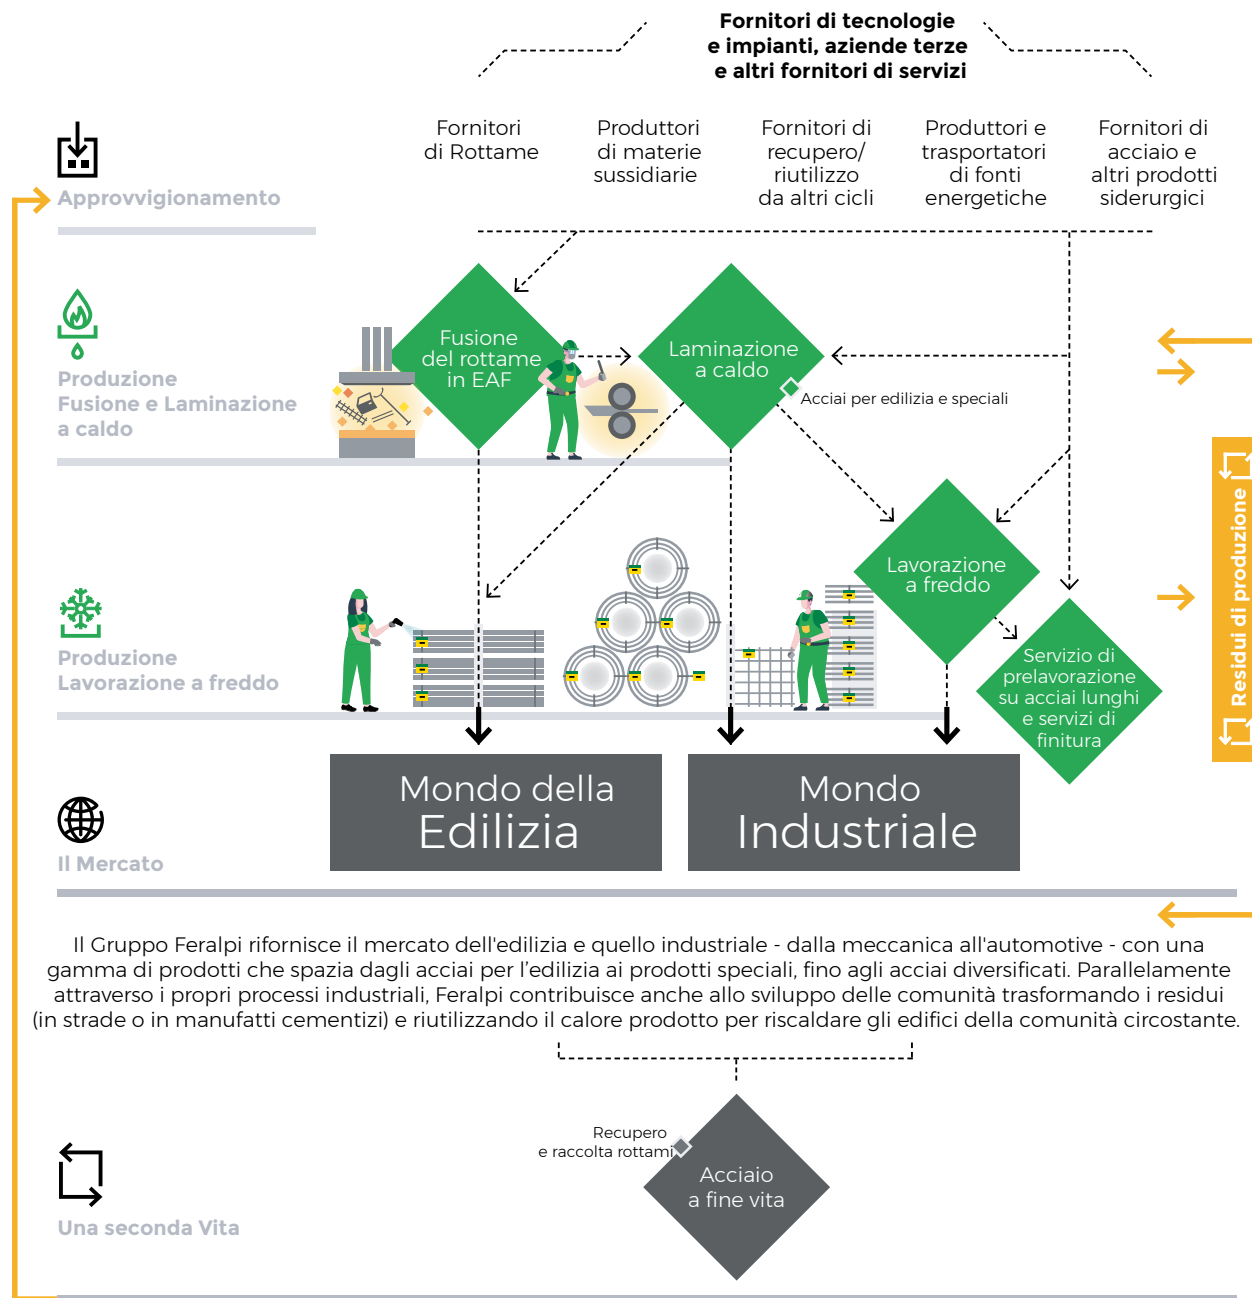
Fornitori di tecnologie e impianti, aziende terze e altri fornitori di servizi

Fornitori di Rottame

Produttori di materie sussidiarie

Fornitori di recupero/ riutilizzo da altri cicli

Produttori e trasportatori di fonti energetiche

Fornitori di acciaio e altri prodotti siderurgici

Approvvigionamento

Produzione Fusione e Laminazione a caldo

Fusione del rottame in EAF

Laminazione a caldo

Acciai per edilizia e speciali

Residui di produzione

Lavorazione a freddo

Produzione Lavorazione a freddo

Servizio di prelavorazione su acciai lunghi e servizi di finitura

Mondo della Edilizia

Mondo Industriale

Il Mercato

Il Gruppo Feralpi rifornisce il mercato dell'edilizia e quello industriale - dalla meccanica all'automotive - con una gamma di prodotti che spazia dagli acciai per l'edilizia ai prodotti speciali, fino agli acciai diversificati. Parallelamente attraverso i propri processi industriali, Feralpi contribuisce anche allo sviluppo delle comunità trasformando i residui (in strade o in manufatti cementizi) e riutilizzando il calore prodotto per riscaldare gli edifici della comunità circostante.

Recupero e raccolta rottami

Acciaio a fine vita

Una seconda Vita